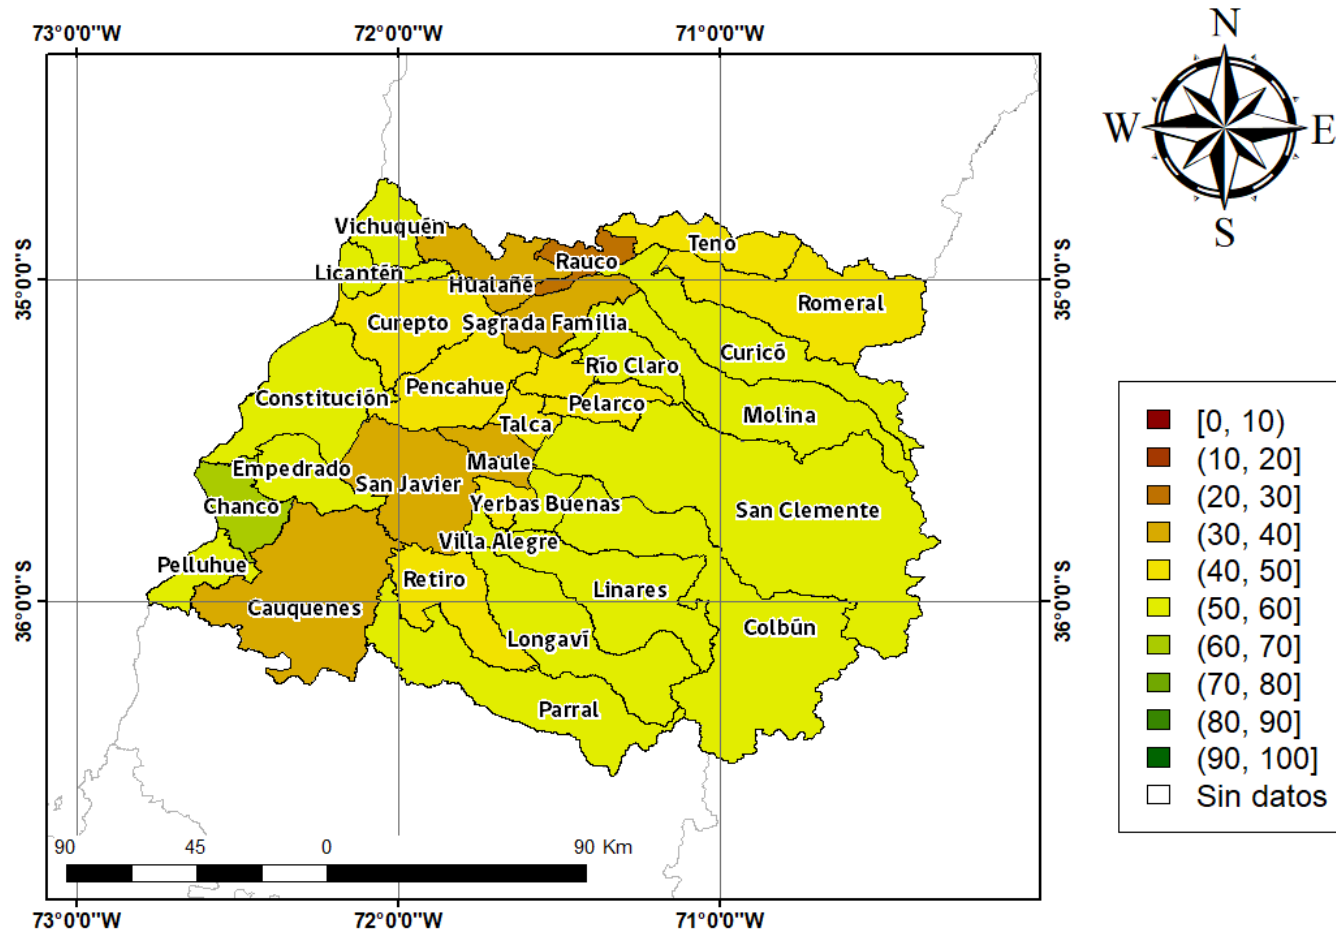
73°0'0"W
72°0'0"W
71°0'0"W

N
W
E
S

35°0'0"S
36°0'0"S
35°0'0"S
36°0'0"S

Vichuquén
Teno
Rauco
Licantén
Hualañé
Romeral
Curepto
Sagrada Familia
Curicó
Río Claro
Constitución
Pencahue
Pelarco
Molina
Talca
Maule
Empedrado
San Javier
Chanco
Yerbas Buenas
San Clemente
Villa Alegre
Pelluhue
Retiro
Linares
Cauquenes
Colbún
Longaví
Parral

[0, 10)
(10, 20]
(20, 30]
(30, 40]
(40, 50]
(50, 60]
(60, 70]
(70, 80]
(80, 90]
(90, 100]
Sin datos

90
45
0
90 Km

73°0'0"W
72°0'0"W
71°0'0"W